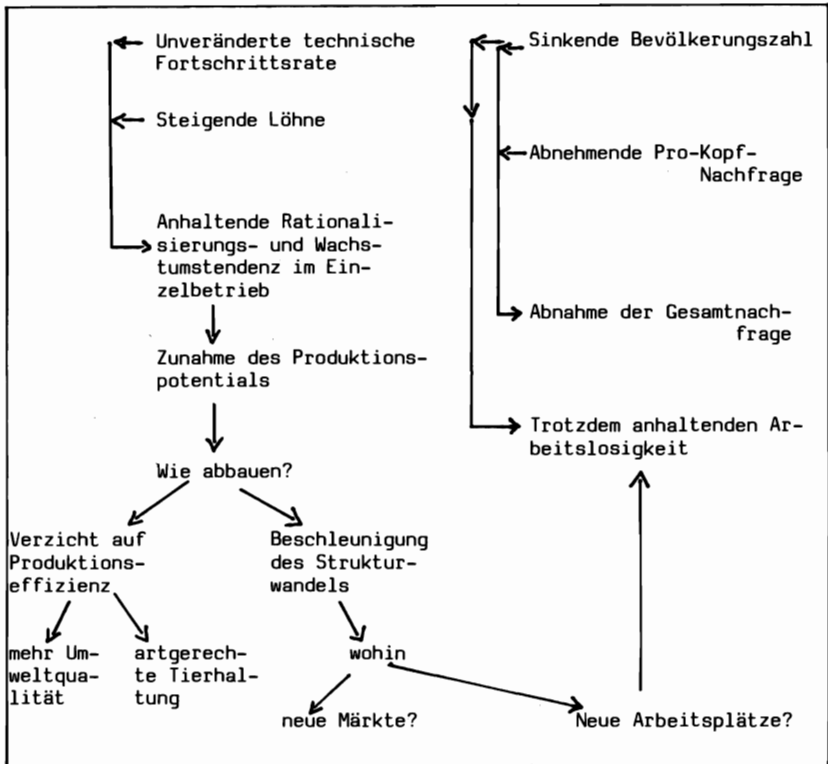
Unveränderte technische Fortschrittsrate

Steigende Löhne

Anhaltende Rationalisierungs- und Wachstumstendenz im Einzelbetrieb

Zunahme des Produktionspotentials

Wie abbauen?

Verzicht auf Produktionseffizienz

mehr Umweltqualität

artgerechte Tierhaltung

Beschleunigung des Strukturwandels

wohin

neue Märkte?

Neue Arbeitsplätze?

Sinkende Bevölkerungszahl

Abnehmende Pro-Kopf-Nachfrage

Abnahme der Gesamtnachfrage

Trotzdem anhaltenden Arbeitslosigkeit